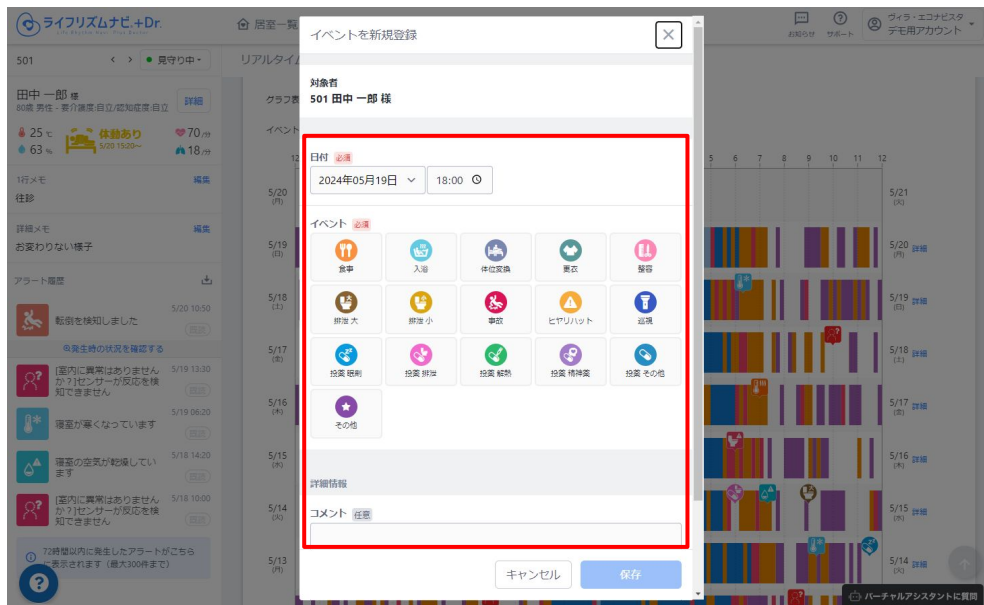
ライフリズムナビ+Dr.
居室一覧
お知らせ サポート
ヴィラ・エコナビスタ デモ用アカウント

501
見守り中
リアルタイム

田中 一郎 様
80歳 男性・要介護度:自立/認知症度:自立
詳細
25 ℃
63 %
体動あり
5/20 15:20〜
70 /分
18 /分

1行メモ
編集
往診

詳細メモ
編集
お変わりない様子

アラート履歴

転倒を検知しました 5/20 10:50
発生時の状況を確認する

[室内に異常はありませんか?]センサーが反応を検知できません 5/19 13:30

寝室が寒くなっています 5/19 06:20

寝室の空気が乾燥しています 5/18 14:20

[室内に異常はありませんか?]センサーが反応を検知できません 5/18 10:00

72時間以内に発生したアラートがこちらに表示されます(最大300件まで)

グラフ表
イベント
5/20 5/19 5/18 5/17 5/16 5/15 5/14 5/13
5/21 (火)
5/20 詳細
5/19 詳細
5/18 詳細
5/17 詳細
5/16 詳細
5/15 詳細
5/14 詳細

イベントを新規登録

対象者
501 田中 一郎 様

日付 必須
2024年05月19日 18:00

イベント 必須
食事
入浴
体位変換
更衣
整容
排泄 大
排泄 小
事故
ヒヤリハット
巡視
投薬 眠剤
投薬 排泄
投薬 解熱
投薬 精神薬
投薬 その他
その他

詳細情報
コメント 任意

キャンセル
保存

バーチャルアシスタントに質問